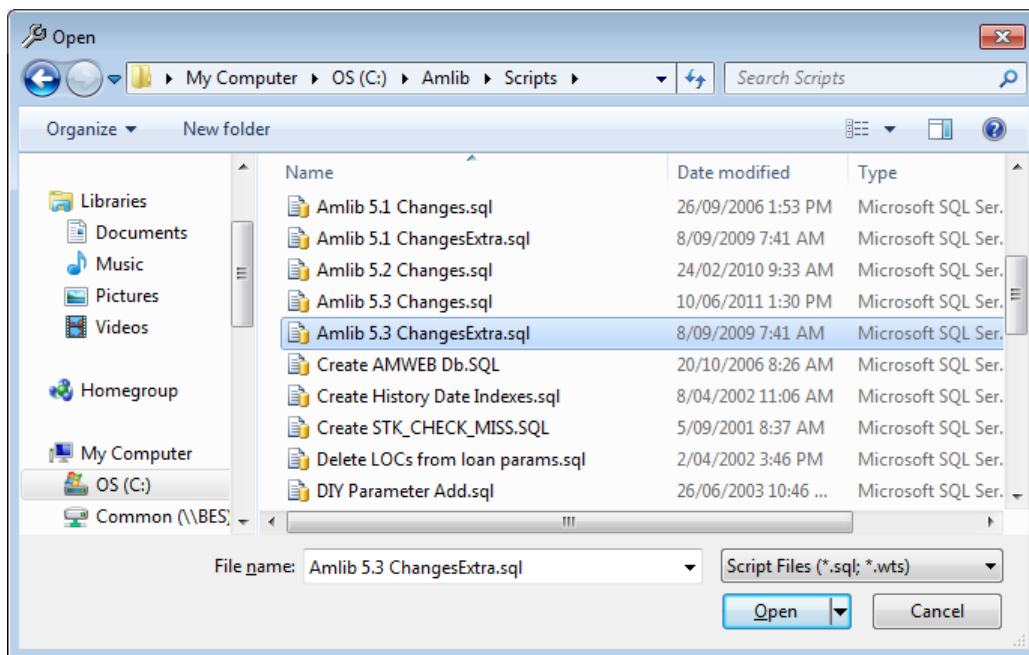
Open

My Computer ▸ OS (C:) ▸ Amlib ▸ Scripts ▸

Search Scripts

Organize ▾ New folder

Libraries
Documents
Music
Pictures
Videos

Homegroup

My Computer
OS (C:)
Common (\\BES)

| Name | Date modified | Type |
|---|---|---|
| Amlib 5.1 Changes.sql | 26/09/2006 1:53 PM | Microsoft SQL Ser. |
| Amlib 5.1 ChangesExtra.sql | 8/09/2009 7:41 AM | Microsoft SQL Ser. |
| Amlib 5.2 Changes.sql | 24/02/2010 9:33 AM | Microsoft SQL Ser. |
| Amlib 5.3 Changes.sql | 10/06/2011 1:30 PM | Microsoft SQL Ser. |
| Amlib 5.3 ChangesExtra.sql | 8/09/2009 7:41 AM | Microsoft SQL Ser. |
| Create AMWEB Db.SQL | 20/10/2006 8:26 AM | Microsoft SQL Ser. |
| Create History Date Indexes.sql | 8/04/2002 11:06 AM | Microsoft SQL Ser. |
| Create STK_CHECK_MISS.SQL | 5/09/2001 8:37 AM | Microsoft SQL Ser. |
| Delete LOCs from loan params.sql | 2/04/2002 3:46 PM | Microsoft SQL Ser. |
| DIY Parameter Add.sql | 26/06/2003 10:46 ... | Microsoft SQL Ser. |

File name: Amlib 5.3 ChangesExtra.sql

Script Files (*.sql; *.wts)

Open

Cancel